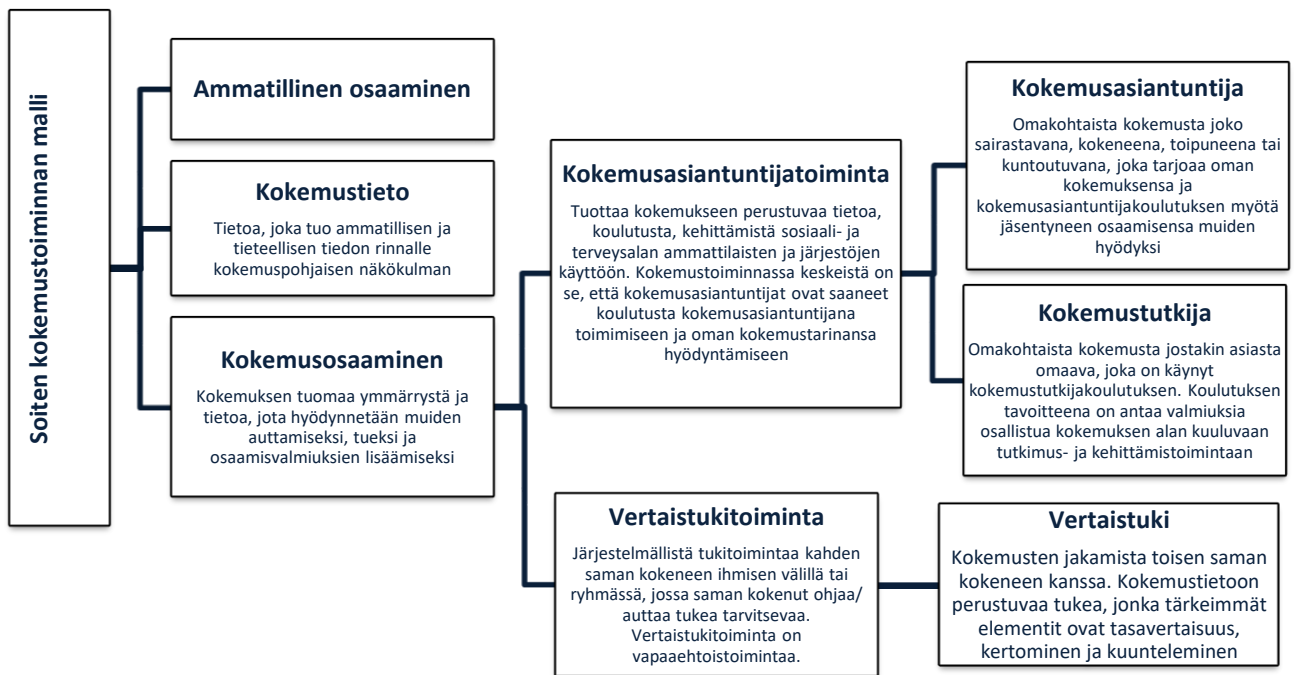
Soiten kokemustoiminnan malli

Ammatillinen osaaminen

Kokemustieto

Tietoa, joka tuo ammatillisen ja tieteellisen tiedon rinnalle kokemuspohjaisen näkökulman

Kokemusosaaminen

Kokemuksen tuomaa ymmärrystä ja tietoa, jota hyödynnetään muiden auttamiseksi, tueksi ja osaamisvalmiuksien lisäämiseksi

Kokemusasiantuntijatoiminta

Tuottaa kokemukseen perustuvaa tietoa, koulutusta, kehittämistä sosiaali- ja terveysalan ammattilaisten ja järjestöjen käyttöön. Kokemustoiminnassa keskeistä on se, että kokemusasiantuntijat ovat saaneet koulutusta kokemusasiantuntijana toimimiseen ja oman kokemustarinansa hyödyntämiseen

Vertaistukitoiminta

Järjestelmällistä tukitoimintaa kahden saman kokeneen ihmisen välillä tai ryhmässä, jossa saman kokenut ohjaa/ auttaa tukea tarvitsevaa. Vertaistukitoiminta on vapaaehtoistoimintaa.

Kokemusasiantuntija

Omakohtaista kokemusta joko sairastavana, kokeneena, toipuneena tai kuntoutuvana, joka tarjoaa oman kokemuksensa ja kokemusasiantuntijakoulutuksen myötä jäsentyneen osaamisensa muiden hyödyksi

Kokemustutkija

Omakohtaista kokemusta jostakin asiasta omaava, joka on käynyt kokemustutkijakoulutuksen. Koulutuksen tavoitteena on antaa valmiuksia osallistua kokemuksen alan kuuluvaan tutkimus- ja kehittämistoimintaan

Vertaistuki

Kokemusten jakamista toisen saman kokeneen kanssa. Kokemustietoon perustuvaa tukea, jonka tärkeimmät elementit ovat tasavertaisuus, kertominen ja kuunteleminen